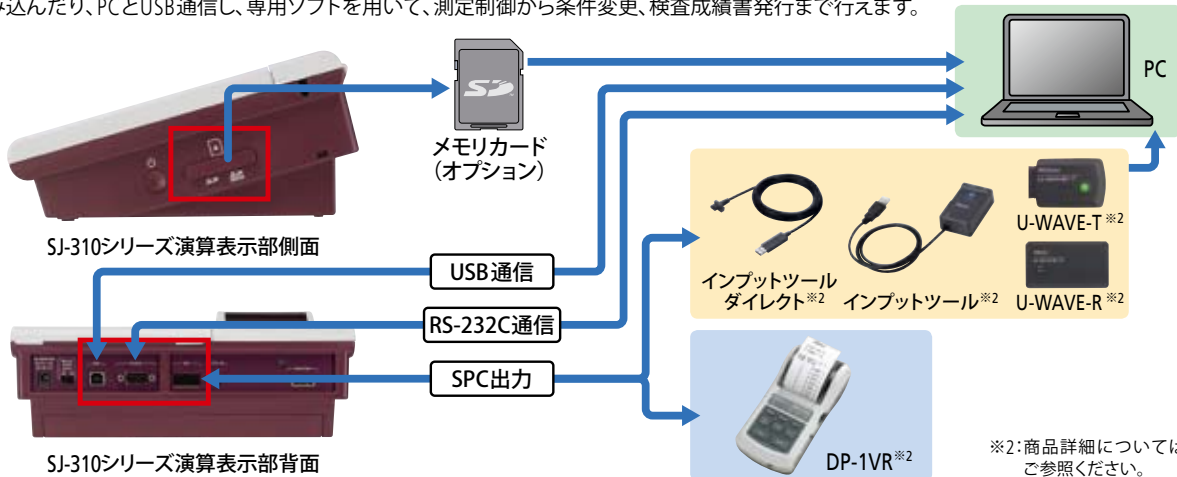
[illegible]込んだり、PCとUSB通信し、専用ソフトを用いて、測定制御から条件変更、検査成績書発行まで行えます。

PC

メモリカード
（オプション）

SJ-310シリーズ演算表示部側面

USB通信

RS-232C通信

SPC出力

インプットツール
ダイレクト※2

インプットツール※2

U-WAVE-T※2

U-WAVE-R※2

DP-1VR※2

SJ-310シリーズ演算表示部背面

※2：商品詳細については
ご参照ください。